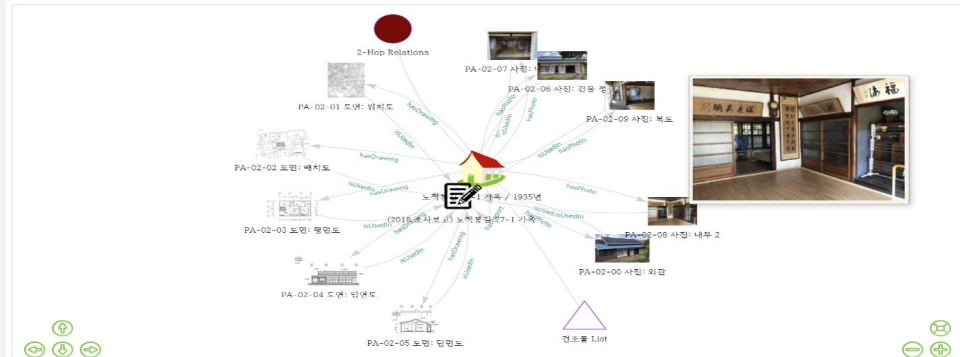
2-Hop Relations

PA-02-07 사진: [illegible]

PA-02-06 사진: 건물 정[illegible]

PA-02-01 도면: 위치도

PA-02-09 사진: 복도

PA-02-02 도면: 배치도

노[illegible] 1 가옥 / 1935년

(2018 조사보고) 노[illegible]길 27-1 가옥

PA-02-08 사진: 내부 2

PA-02-03 도면: 평면도

PA-02-00 사진: 외관

PA-02-04 도면: 입면도

PA-02-05 도면: 단면도

건조물 List

hasDrawing
isUsedIn
hasPhoto
isUsedIn
hasPhoto
isUsedIn
hasDrawing
isUsedIn
hasDrawing
isUsedIn
hasDrawing
isUsedIn
hasDrawing
isUsedIn
hasPhoto
isUsedIn
hasPhoto
isUsedIn
hasPhoto
isUsedIn
hasPhoto
isUsedIn